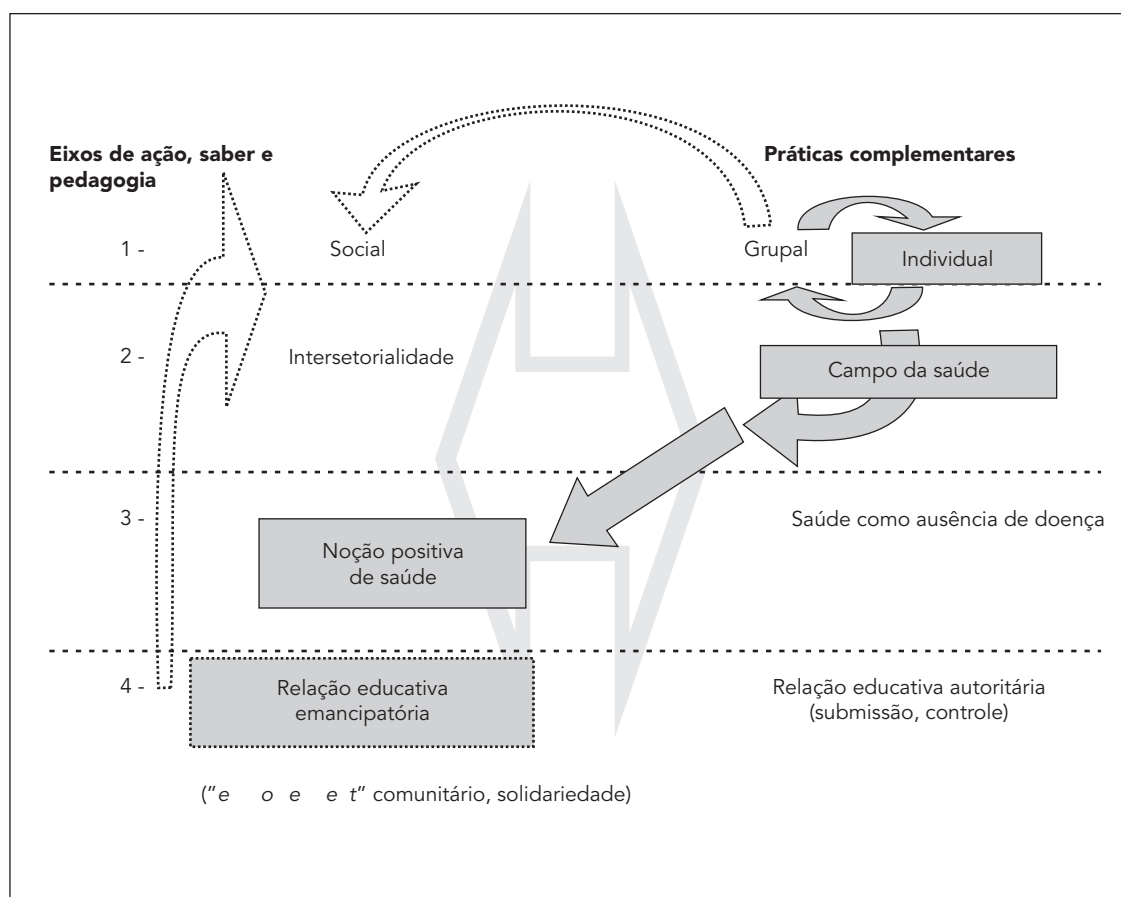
Eixos de ação, saber e pedagogia

Práticas complementares

1 -

Social

Grupal

Individual

2 -

Intersetorialidade

Campo da saúde

3 -

Saúde como ausência de doença

Noção positiva de saúde

4 -

Relação educativa emancipatória

Relação educativa autoritária (submissão, controle)

("e o e e t" comunitário, solidariedade)